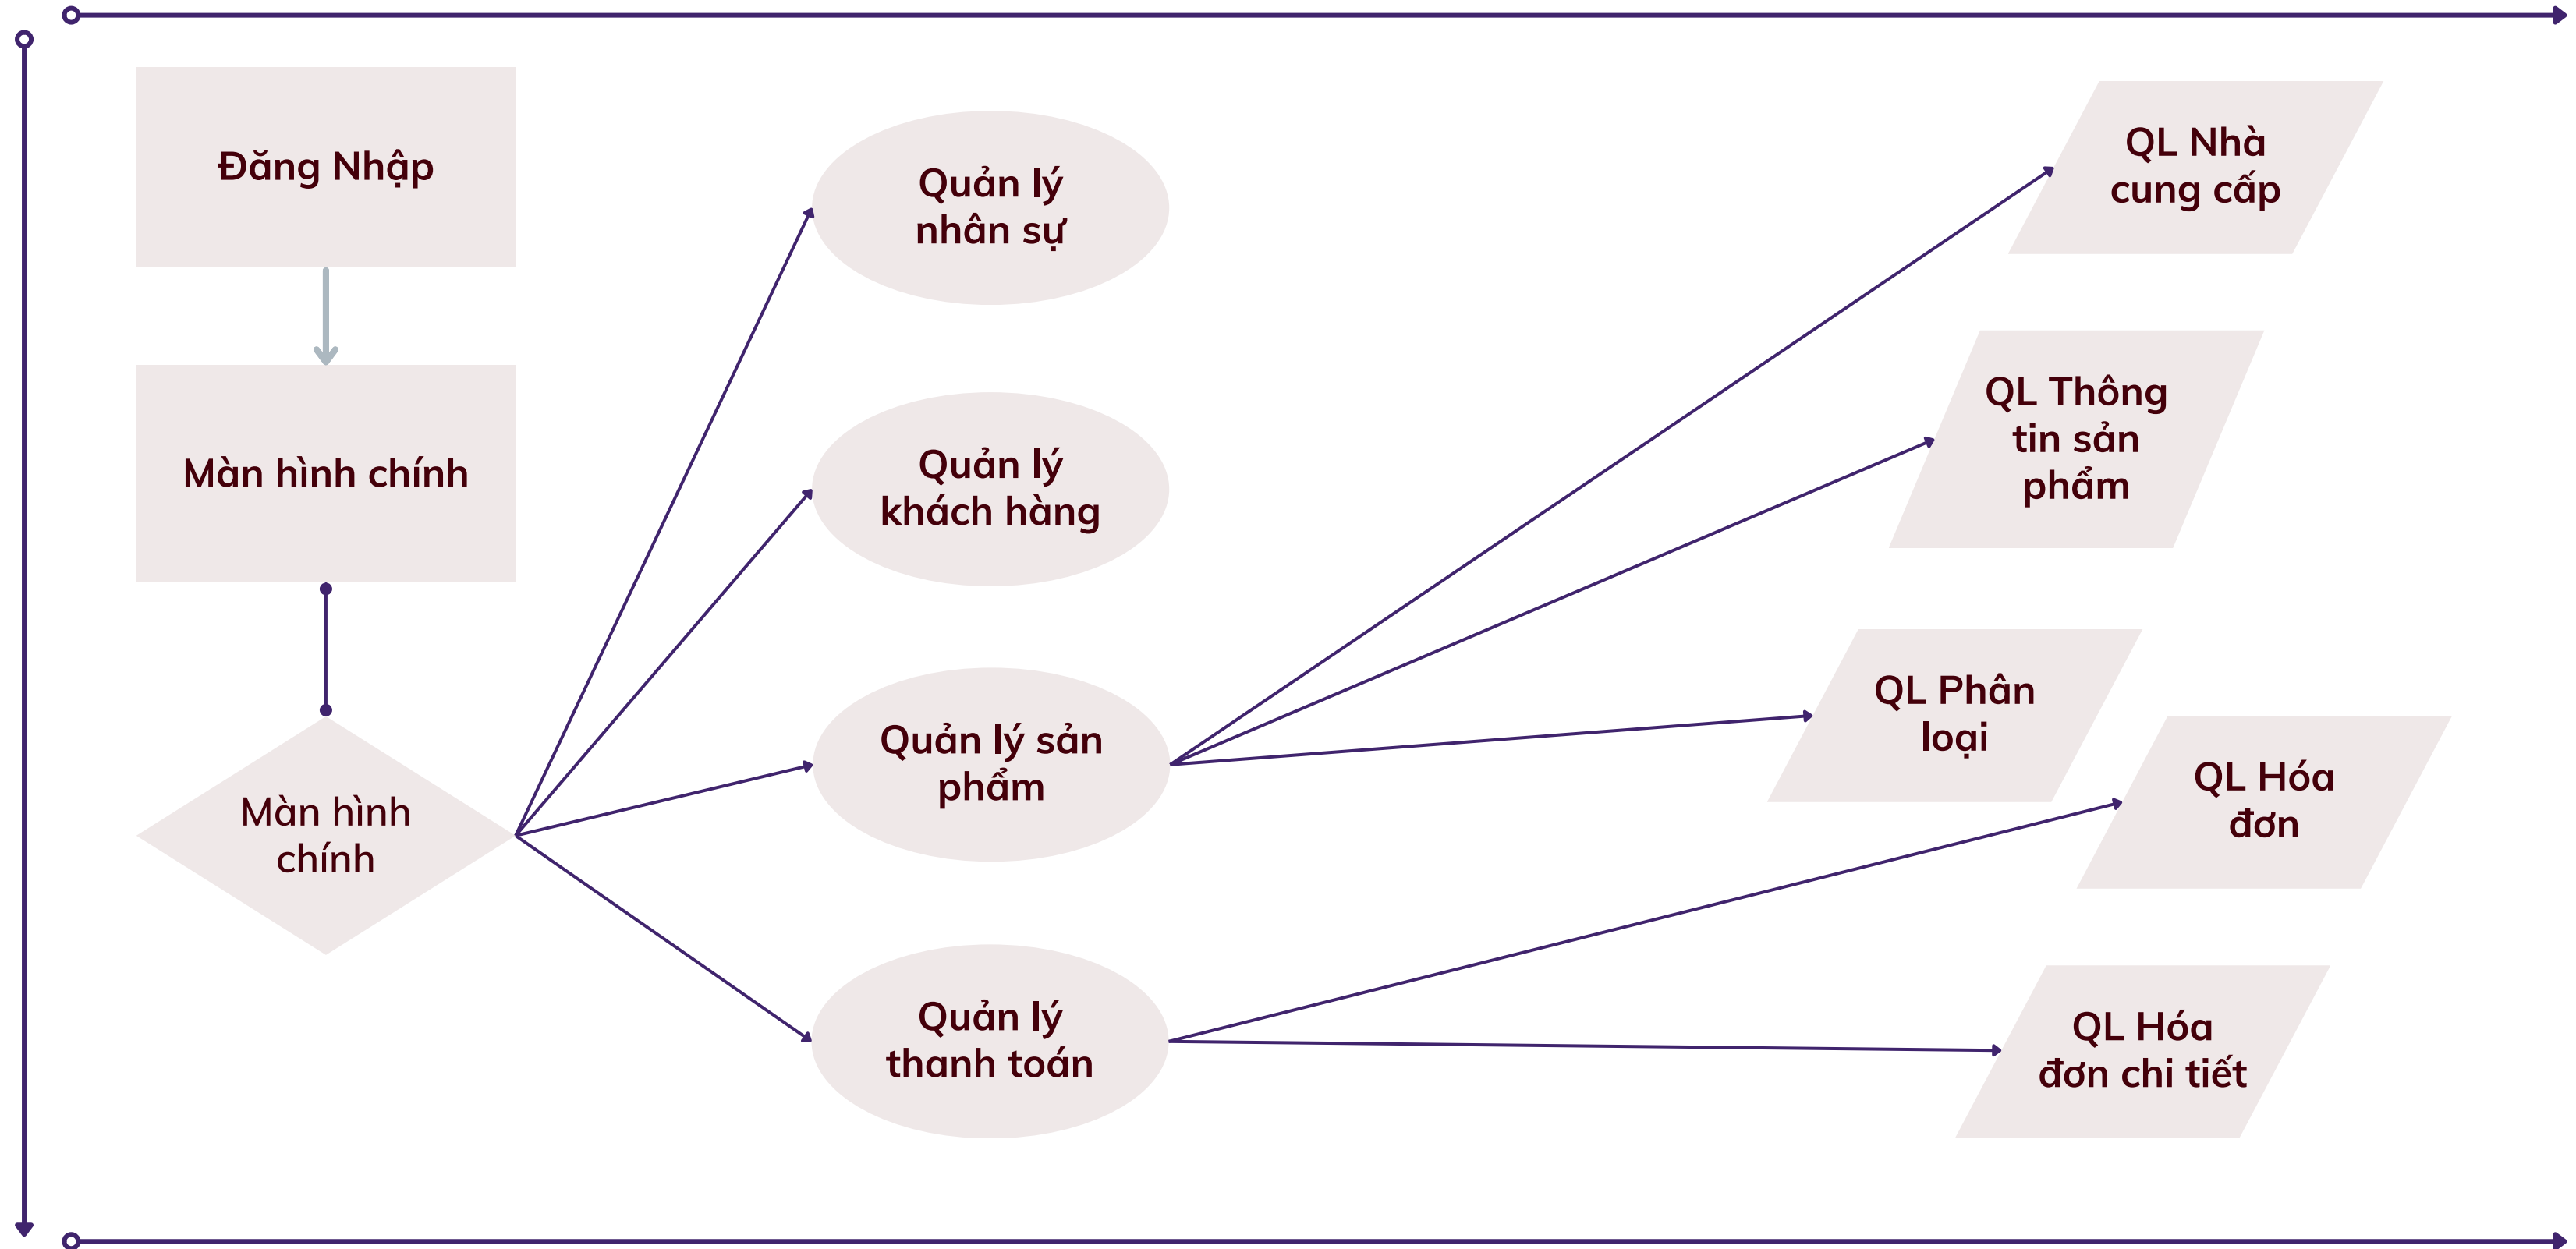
Đăng Nhập

Màn hình chính

Màn hình chính

Quản lý nhân sự

Quản lý khách hàng

Quản lý sản phẩm

Quản lý thanh toán

QL Nhà cung cấp

QL Thông tin sản phẩm

QL Phân loại

QL Hóa đơn

QL Hóa đơn chi tiết